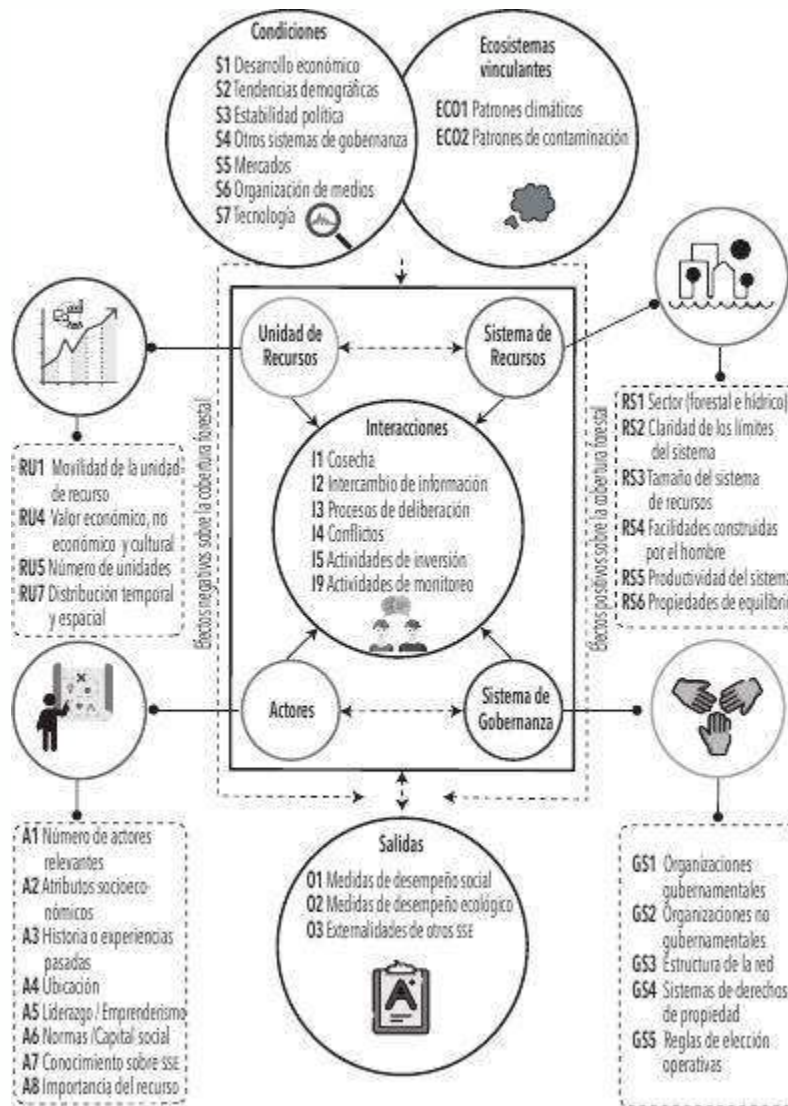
Condiciones
S1 Desarrollo económico
S2 Tendencias demográficas
S3 Estabilidad política
S4 Otros sistemas de gobernanza
S5 Mercados
S6 Organización de medios
S7 Tecnología

Ecosistemas vinculantes
ECO1 Patrones climáticos
ECO2 Patrones de contaminación

Unidad de Recursos

Sistema de Recursos

RS1 Sector (forestal e hídrico)
RS2 Claridad de los límites del sistema
RS3 Tamaño del sistema de recursos
RS4 Facilidades construidas por el hombre
RS5 Productividad del sistema
RS6 Propiedades de equilibrio

Efectos negativos sobre la cobertura forestal

Efectos positivos sobre la cobertura forestal

Interacciones
I1 Cosecha
I2 Intercambio de información
I3 Procesos de deliberación
I4 Conflictos
I5 Actividades de inversión
I9 Actividades de monitoreo

RU1 Movilidad de la unidad de recurso
RU4 Valor económico, no económico y cultural
RU5 Número de unidades
RU7 Distribución temporal y espacial

Actores

Sistema de Gobernanza

A1 Número de actores relevantes
A2 Atributos socioeconómicos
A3 Historia o experiencias pasadas
A4 Ubicación
A5 Liderazgo / Emprenderismo
A6 Normas /Capital social
A7 Conocimiento sobre SSE
A8 Importancia del recurso

Salidas
O1 Medidas de desempeño social
O2 Medidas de desempeño ecológico
O3 Externalidades de otros SSE

GS1 Organizaciones gubernamentales
GS2 Organizaciones no gubernamentales
GS3 Estructura de la red
GS4 Sistemas de derechos de propiedad
GS5 Reglas de elección operativas